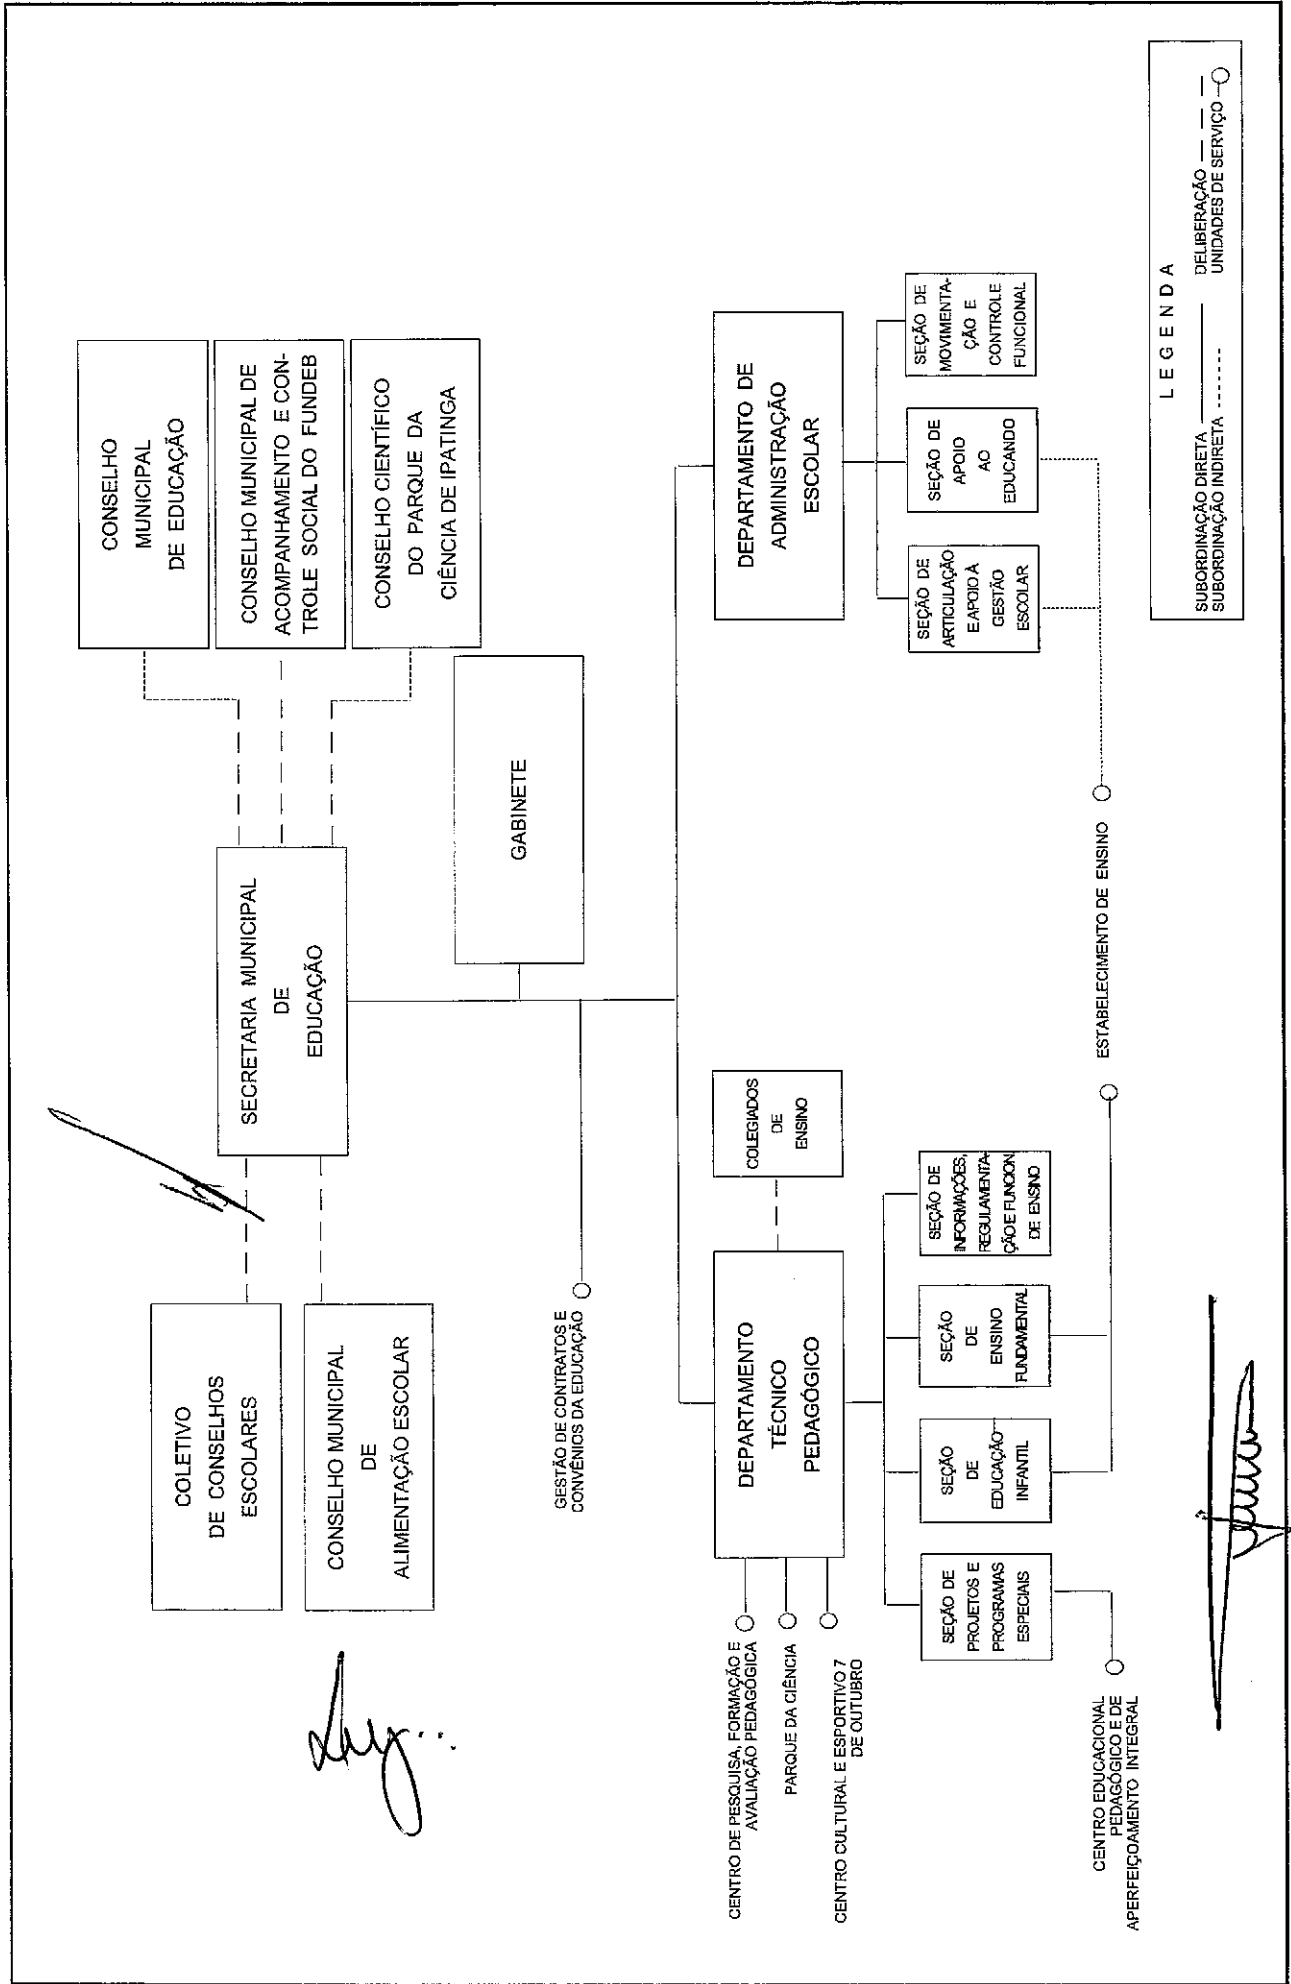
CONSELHO MUNICIPAL DE EDUCAÇÃO

CONSELHO MUNICIPAL DE ACOMPANHAMENTO E CONTROLE SOCIAL DO FUNDEB

CONSELHO CIENTÍFICO DO PARQUE DA CIÊNCIA DE IPATINGA

COLETIVO DE CONSELHOS ESCOLARES

CONSELHO MUNICIPAL DE ALIMENTAÇÃO ESCOLAR

SECRETARIA MUNICIPAL DE EDUCAÇÃO

GABINETE

GESTÃO DE CONTRATOS E CONVÊNIOS DA EDUCAÇÃO

DEPARTAMENTO DE ADMINISTRAÇÃO ESCOLAR

SEÇÃO DE ARTICULAÇÃO E APOIO À GESTÃO ESCOLAR

SEÇÃO DE APOIO AO EDUCANDO

SEÇÃO DE MOVIMENTAÇÃO E CONTROLE FUNCIONAL

COLEGIADOS DE ENSINO

DEPARTAMENTO TÉCNICO PEDAGÓGICO

SEÇÃO DE PROJETOS E PROGRAMAS ESPECIAIS

SEÇÃO DE EDUCAÇÃO INFANTIL

SEÇÃO DE ENSINO FUNDAMENTAL

SEÇÃO DE INFORMAÇÕES, REGULAMENTAÇÃO E FUNCION. DE ENSINO

ESTABELECIMENTO DE ENSINO

CENTRO DE PESQUISA, FORMAÇÃO E AVALIAÇÃO PEDAGÓGICA

PARQUE DA CIÊNCIA

CENTRO CULTURAL E ESPORTIVO 7 DE OUTUBRO

CENTRO EDUCACIONAL PEDAGÓGICO E DE APERFEIÇOAMENTO INTEGRAL

LEGENDA

SUBORDINAÇÃO DIRETA
SUBORDINAÇÃO INDIRETA
DELIBERAÇÃO
UNIDADES DE SERVIÇO